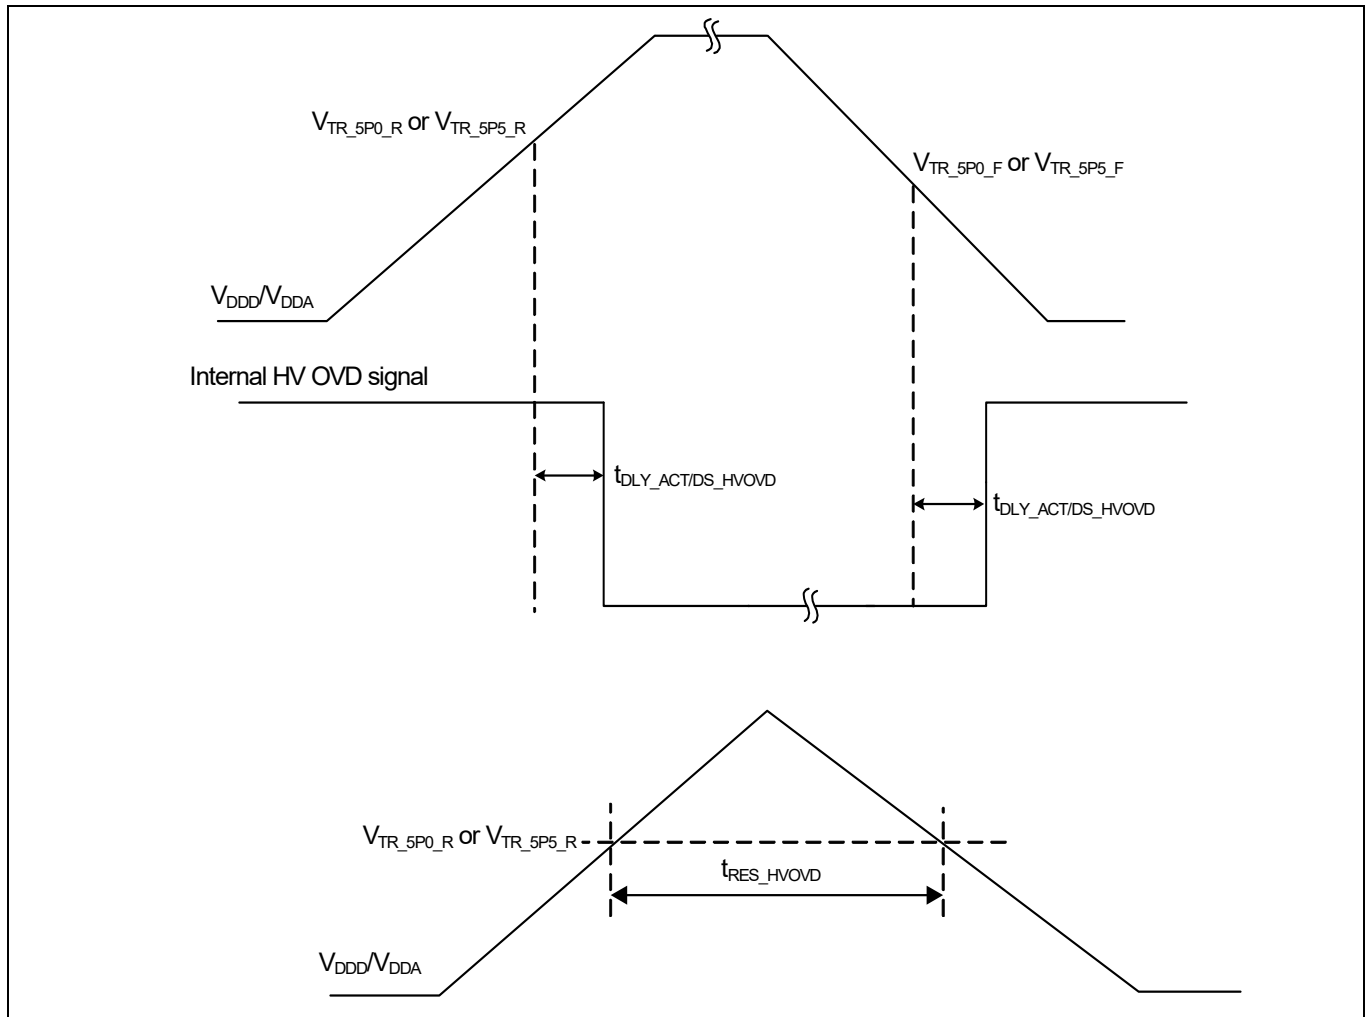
$V_{TR\_5P0\_R}$ or $V_{TR\_5P5\_R}$

$V_{TR\_5P0\_F}$ or $V_{TR\_5P5\_F}$

$V_{DDD}/V_{DDA}$

Internal HV OVD signal

$t_{DLY\_ACT/DS\_HVOVD}$

$t_{DLY\_ACT/DS\_HVOVD}$

$V_{TR\_5P0\_R}$ or $V_{TR\_5P5\_R}$

$t_{RES\_HVOVD}$

$V_{DDD}/V_{DDA}$